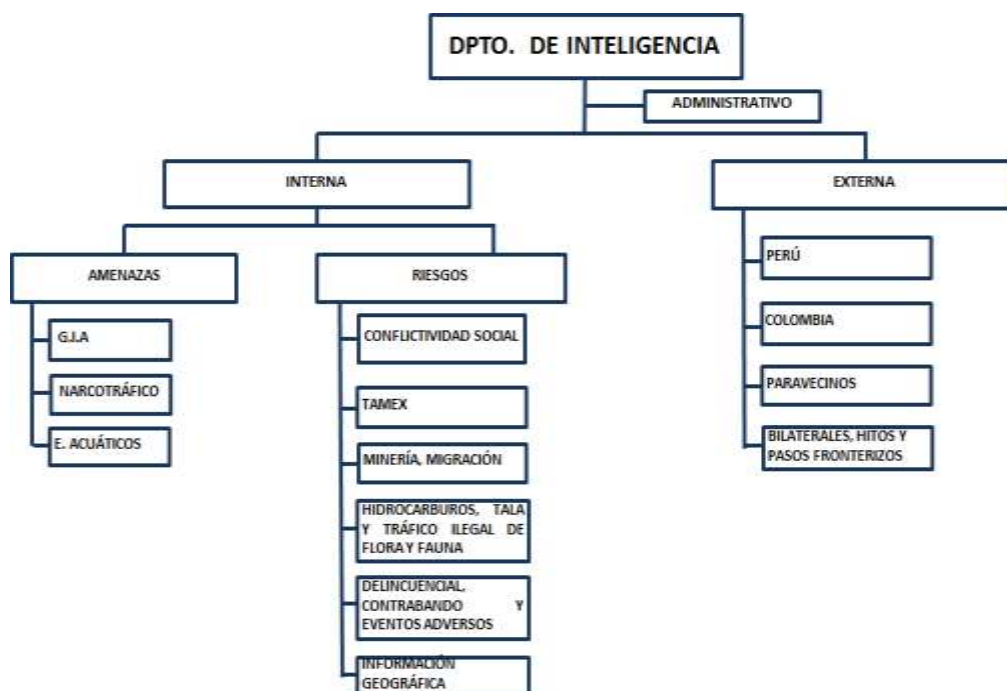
DPTO. DE INTELIGENCIA

ADMINISTRATIVO

INTERNA

EXTERNA

AMENAZAS

RIESGOS

G.I.A

NARCOTRÁFICO

E. ACUÁTICOS

CONFLICTIVIDAD SOCIAL

TAMEX

MINERÍA, MIGRACIÓN

HIDROCARBUROS, TALA Y TRÁFICO ILEGAL DE FLORA Y FAUNA

DELINCUENCIAL, CONTRABANDO Y EVENTOS ADVERSOS

INFORMACIÓN GEOGRÁFICA

PERÚ

COLOMBIA

PARAVECINOS

BILATERALES, HITOS Y PASOS FRONTERIZOS